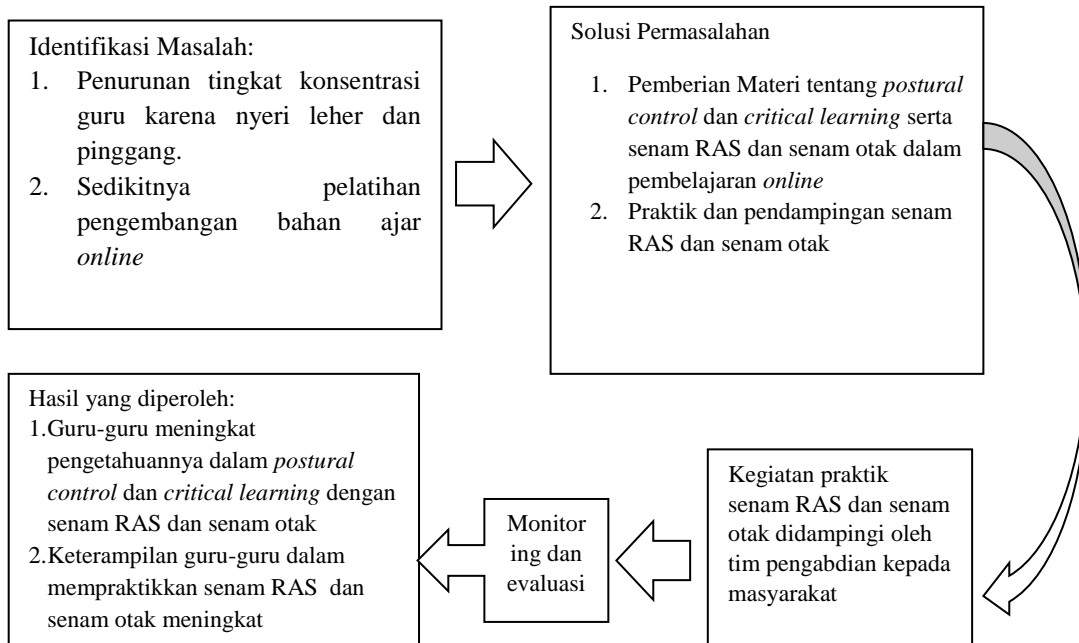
Identifikasi Masalah:
1. Penurunan tingkat konsentrasi guru karena nyeri leher dan pinggang.
2. Sedikitnya pelatihan pengembangan bahan ajar *online*

Solusi Permasalahan
1. Pemberian Materi tentang *postural control* dan *critical learning* serta senam RAS dan senam otak dalam pembelajaran *online*
2. Praktik dan pendampingan senam RAS dan senam otak

Kegiatan praktik senam RAS dan senam otak didampingi oleh tim pengabdian kepada masyarakat

Monitoring dan evaluasi

Hasil yang diperoleh:
1. Guru-guru meningkat pengetahuannya dalam *postural control* dan *critical learning* dengan senam RAS dan senam otak
2. Keterampilan guru-guru dalam mempraktikkan senam RAS dan senam otak meningkat